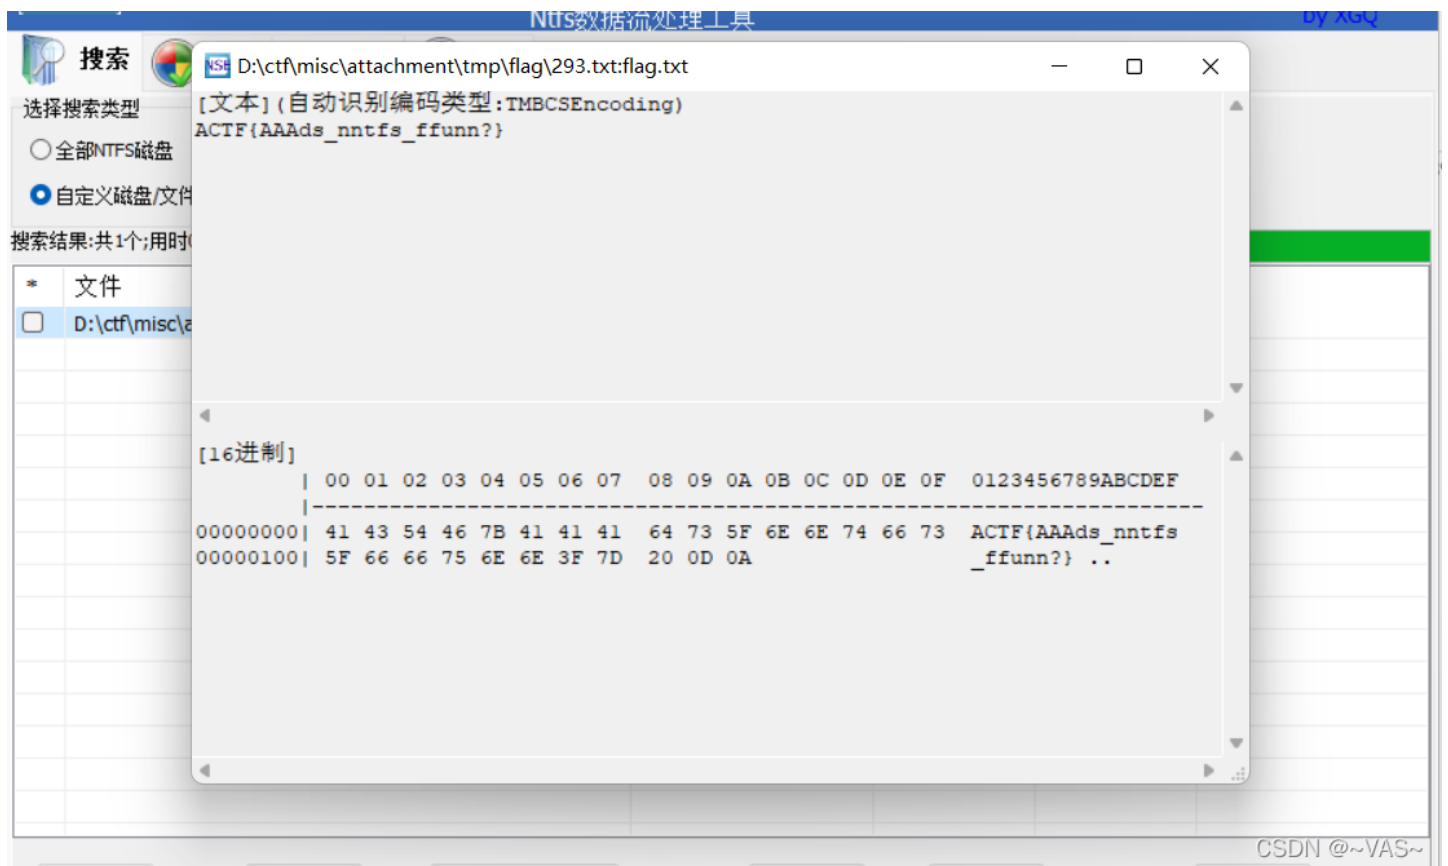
Ntfs数据流处理工具

by XGQ

搜索

选择搜索类型

全部NTFS磁盘

自定义磁盘/文件

搜索结果:共1个;用时

| * | 文件 |
|---|---|
| | D:\ctf\misc\a |

NSE D:\ctf\misc\attachment\tmp\flag\293.txt:flag.txt

[文本](自动识别编码类型:TMBCSEncoding)
ACTF{AAAds_nntfs_ffunn?}

[16进制]
| 00 01 02 03 04 05 06 07 08 09 0A 0B 0C 0D 0E 0F 0123456789ABCDEF
|----------------------------------------------------------------
00000000| 41 43 54 46 7B 41 41 41 64 73 5F 6E 6E 74 66 73 ACTF{AAAds_nntfs
00000100| 5F 66 66 75 6E 6E 3F 7D 20 0D 0A _ffunn?} ..

CSDN @~VAS~